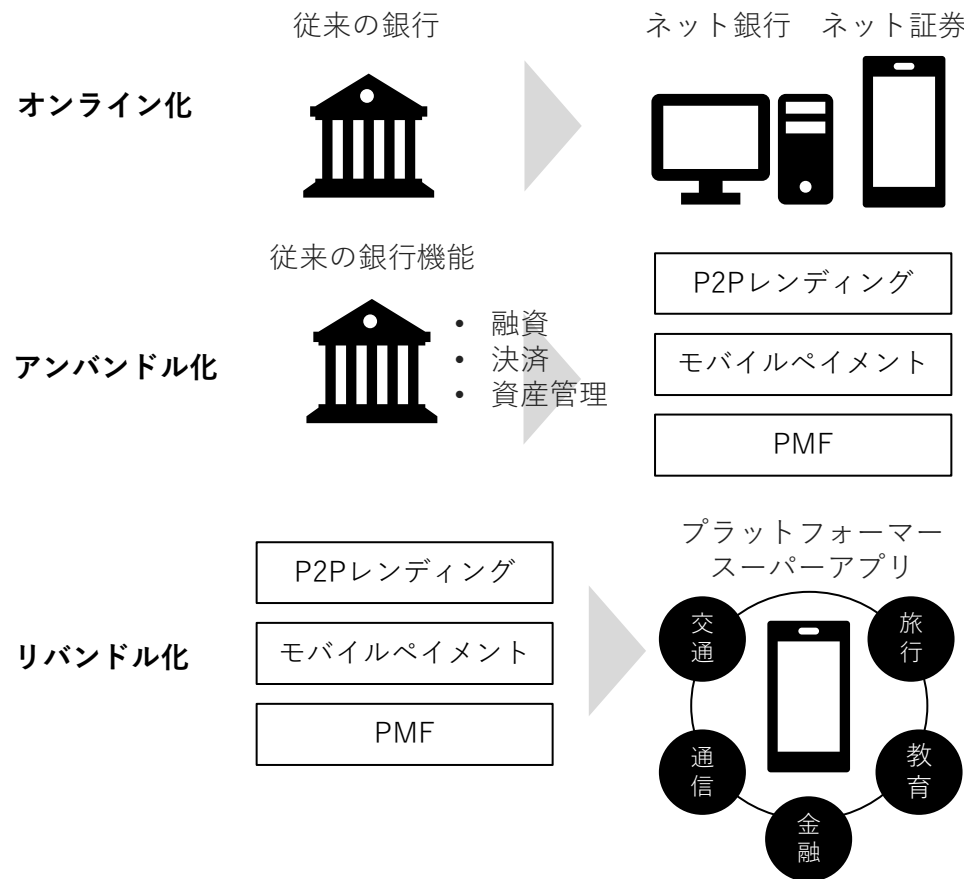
従来の銀行

ネット銀行　ネット証券

オンライン化

従来の銀行機能

• 融資
• 決済
• 資産管理

P2Pレンディング

モバイルペイメント

PMF

アンバンドル化

プラットフォーマー
スーパーアプリ

P2Pレンディング

モバイルペイメント

PMF

リバンドル化

交通

旅行

通信

教育

金融